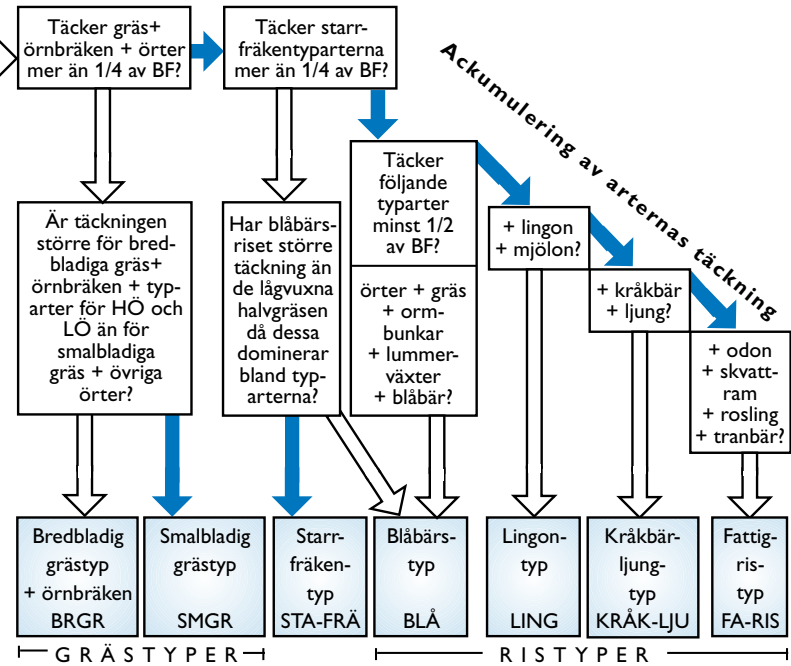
Täcker gräs+ örnbräken + örter mer än 1/4 av BF?

Täcker starrfräkentyparterna mer än 1/4 av BF?

Ackumulering av arternas täckning

Är täckningen större för bredbladiga gräs+ örnbräken + typarter för HÖ och LÖ än för smalbladiga gräs + övriga örter?

Har blåbärsriset större täckning än de lågvuxna halvgräsen då dessa dominerar bland typarterna?

Täcker följande typarter minst 1/2 av BF?

örter + gräs + ormbunkar + lummerväxter + blåbär?

+ lingon + mjölon?

+ kråkbär + ljung?

+ odon + skvattram + rosling + tranbär?

Bredbladig grästyp + örnbräken BRGR

Smalbladig grästyp SMGR

Starrfräkentyp STA-FRÄ

Blåbärstyp BLÅ

Lingontyp LING

Kråkbärljungtyp KRÅK-LJU

Fattigristyp FA-RIS

GRÄSTYPER

RISTYPER